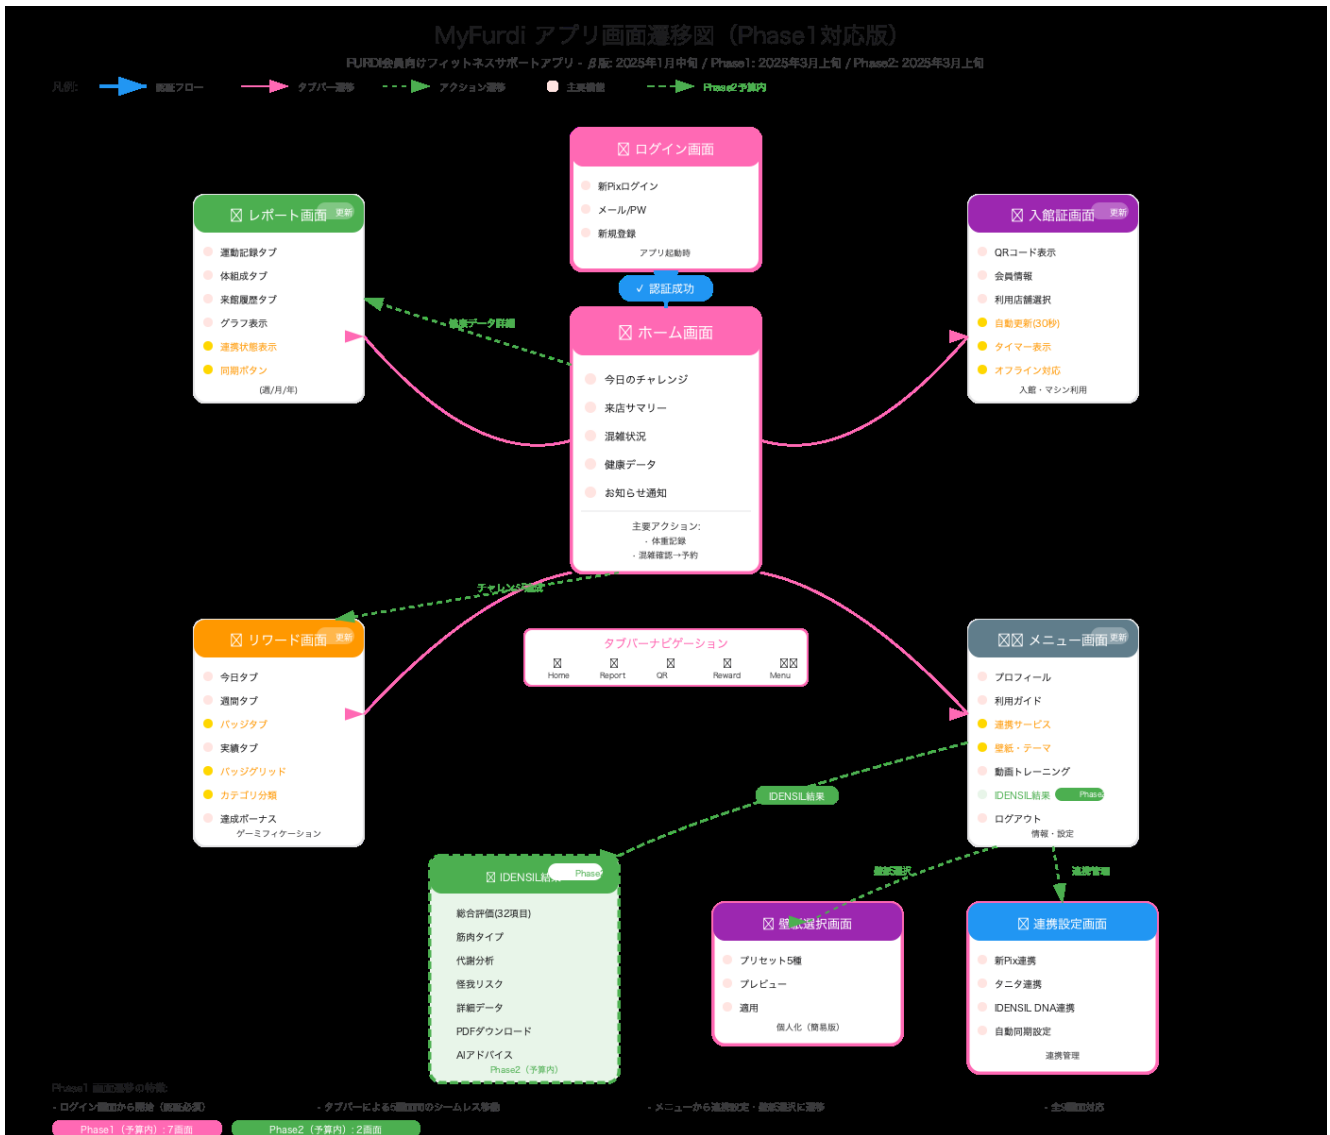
MyFurdi アプリ画面遷移図（Phase1対応版）

FURDI会員向けフィットネスサポートアプリ - β版: 2025年1月中旬 / Phase1: 2025年3月上旬 / Phase2: 2025年3月上旬

凡例: 認証フロー タブバー遷移 アクション遷移 主要機能 Phase2 予算内

⊠ ログイン画面
新Pixログイン
メール/PW
新規登録
アプリ起動時

✓ 認証成功

⊠ レポート画面 更新
運動記録タブ
体組成タブ
来館履歴タブ
グラフ表示
連携状態表示
同期ボタン
(週/月/年)

⊠ 入館証画面 更新
QRコード表示
会員情報
利用店舗選択
自動更新(30秒)
タイマー表示
オフライン対応
入館・マシン利用

健康データ詳細

⊠ ホーム画面
今日のチャレンジ
来店サマリー
混雑状況
健康データ
お知らせ通知
主要アクション:
・体重記録
・混雑確認→予約

チャレンジ詳細

⊠ リワード画面 更新
今日タブ
週間タブ
バッジタブ
実績タブ
バッジグリッド
カテゴリ分類
達成ボーナス
ゲーミフィケーション

タブバーナビゲーション
⊠ Home
⊠ Report
⊠ QR
⊠ Reward
⊠⊠ Menu

⊠⊠ メニュー画面 更新
プロフィール
利用ガイド
連携サービス
壁紙・テーマ
動画トレーニング
IDENSIL結果 Phase
ログアウト
情報・設定

IDENSIL結果

⊠ IDENSIL結 Phase
総合評価(32項目)
筋肉タイプ
代謝分析
怪我リスク
詳細データ
PDFダウンロード
AIアドバイス
Phase2（予算内）

壁紙選択

連携管理

⊠ 壁紙選択画面
プリセット5種
プレビュー
適用
個人化（簡易版）

⊠ 連携設定画面
新Pix連携
タニタ連携
IDENSIL DNA連携
自動同期設定
連携管理

Phase1 画面遷移の特徴:
- ログイン画面から開始（認証必須）
- タブバーによる5画面間のシームレス移動
- メニューから連携設定・壁紙選択に遷移
- 全9画面対応

Phase1（予算内）: 7画面
Phase2（予算内）: 2画面